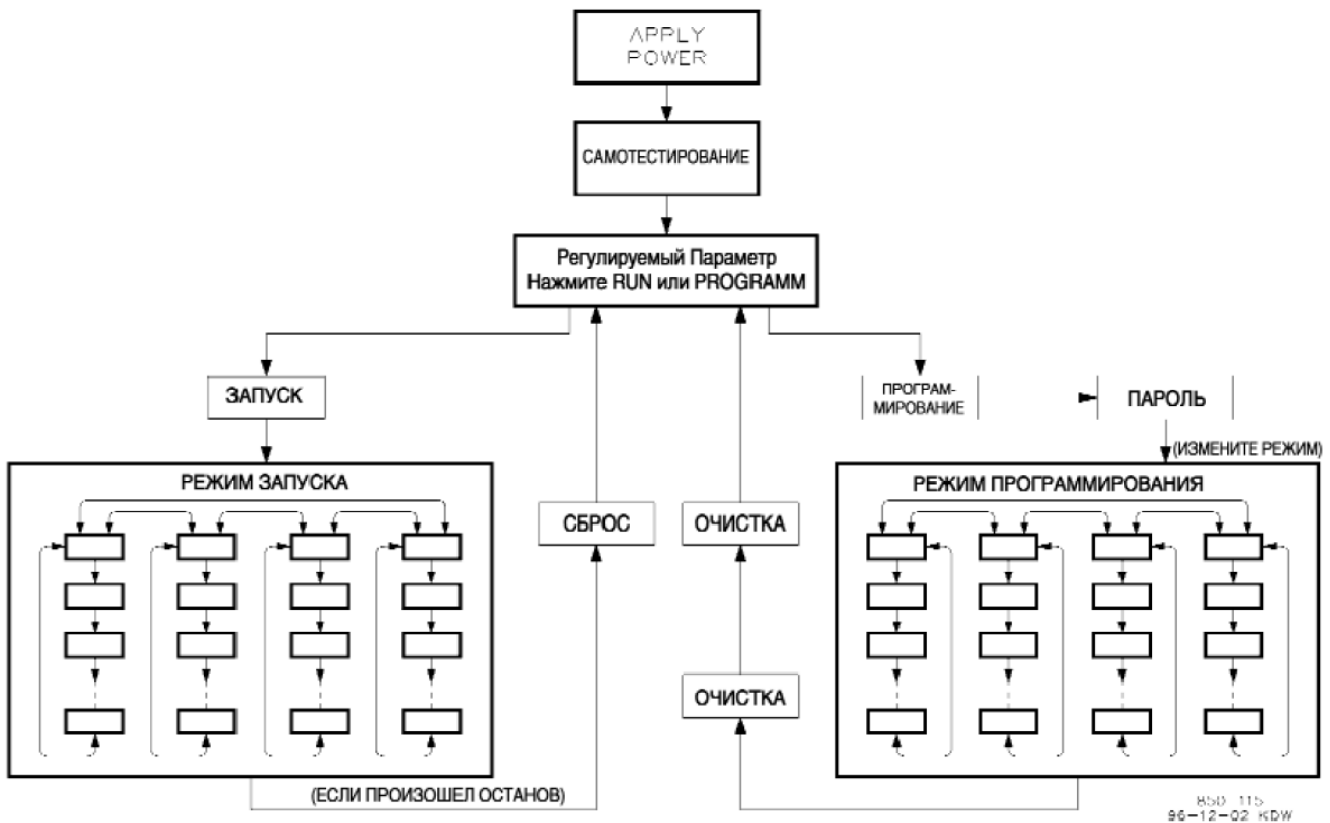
APPLY POWER

САМОТЕСТИРОВАНИЕ

Регулируемый Параметр
Нажмите RUN или PROGRAMM

ЗАПУСК

ПРОГРАММИРОВАНИЕ

ПАРОЛЬ

(ИЗМЕНИТЕ РЕЖИМ)

РЕЖИМ ЗАПУСКА

СБРОС

ОЧИСТКА

РЕЖИМ ПРОГРАММИРОВАНИЯ

ОЧИСТКА

(ЕСЛИ ПРОИЗОШЕЛ ОСТАНОВ)

850-115
96-12-02 KDW